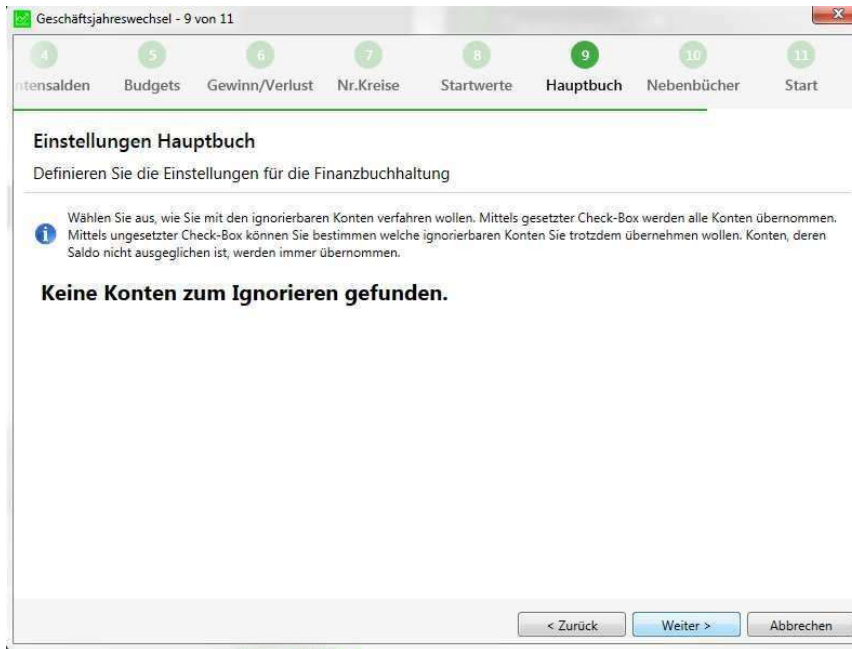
Geschäftsjahreswechsel - 9 von 11

4
ntensalden
5
Budgets
6
Gewinn/Verlust
7
Nr.Kreise
8
Startwerte
9
Hauptbuch
10
Nebenbücher
11
Start

Einstellungen Hauptbuch

Definieren Sie die Einstellungen für die Finanzbuchhaltung

Wählen Sie aus, wie Sie mit den ignorierbaren Konten verfahren wollen. Mittels gesetzter Check-Box werden alle Konten übernommen. Mittels ungesetzter Check-Box können Sie bestimmen welche ignorierbaren Konten Sie trotzdem übernehmen wollen. Konten, deren Saldo nicht ausgeglichen ist, werden immer übernommen.

Keine Konten zum Ignorieren gefunden.

< Zurück
Weiter >
Abbrechen